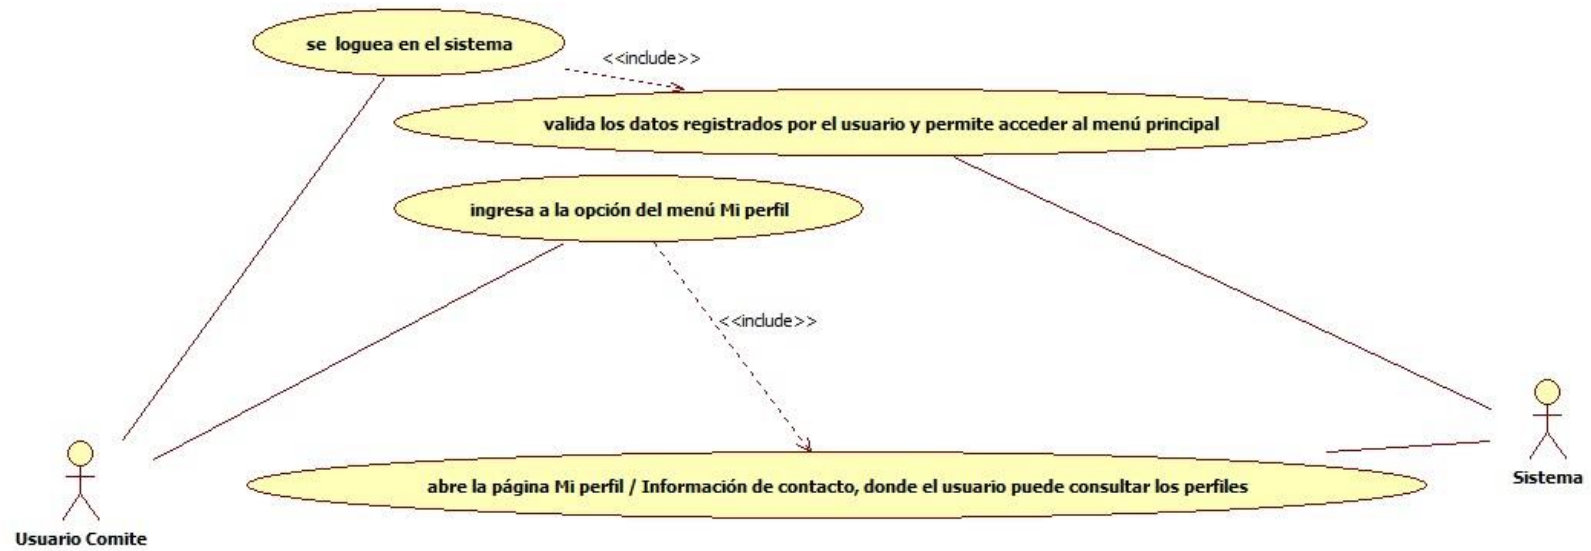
se loguea en el sistema

<<include>>

valida los datos registrados por el usuario y permite acceder al menú principal

ingresa a la opción del menú Mi perfil

<<include>>

abre la página Mi perfil / Información de contacto, donde el usuario puede consultar los perfiles

Usuario Comite

Sistema